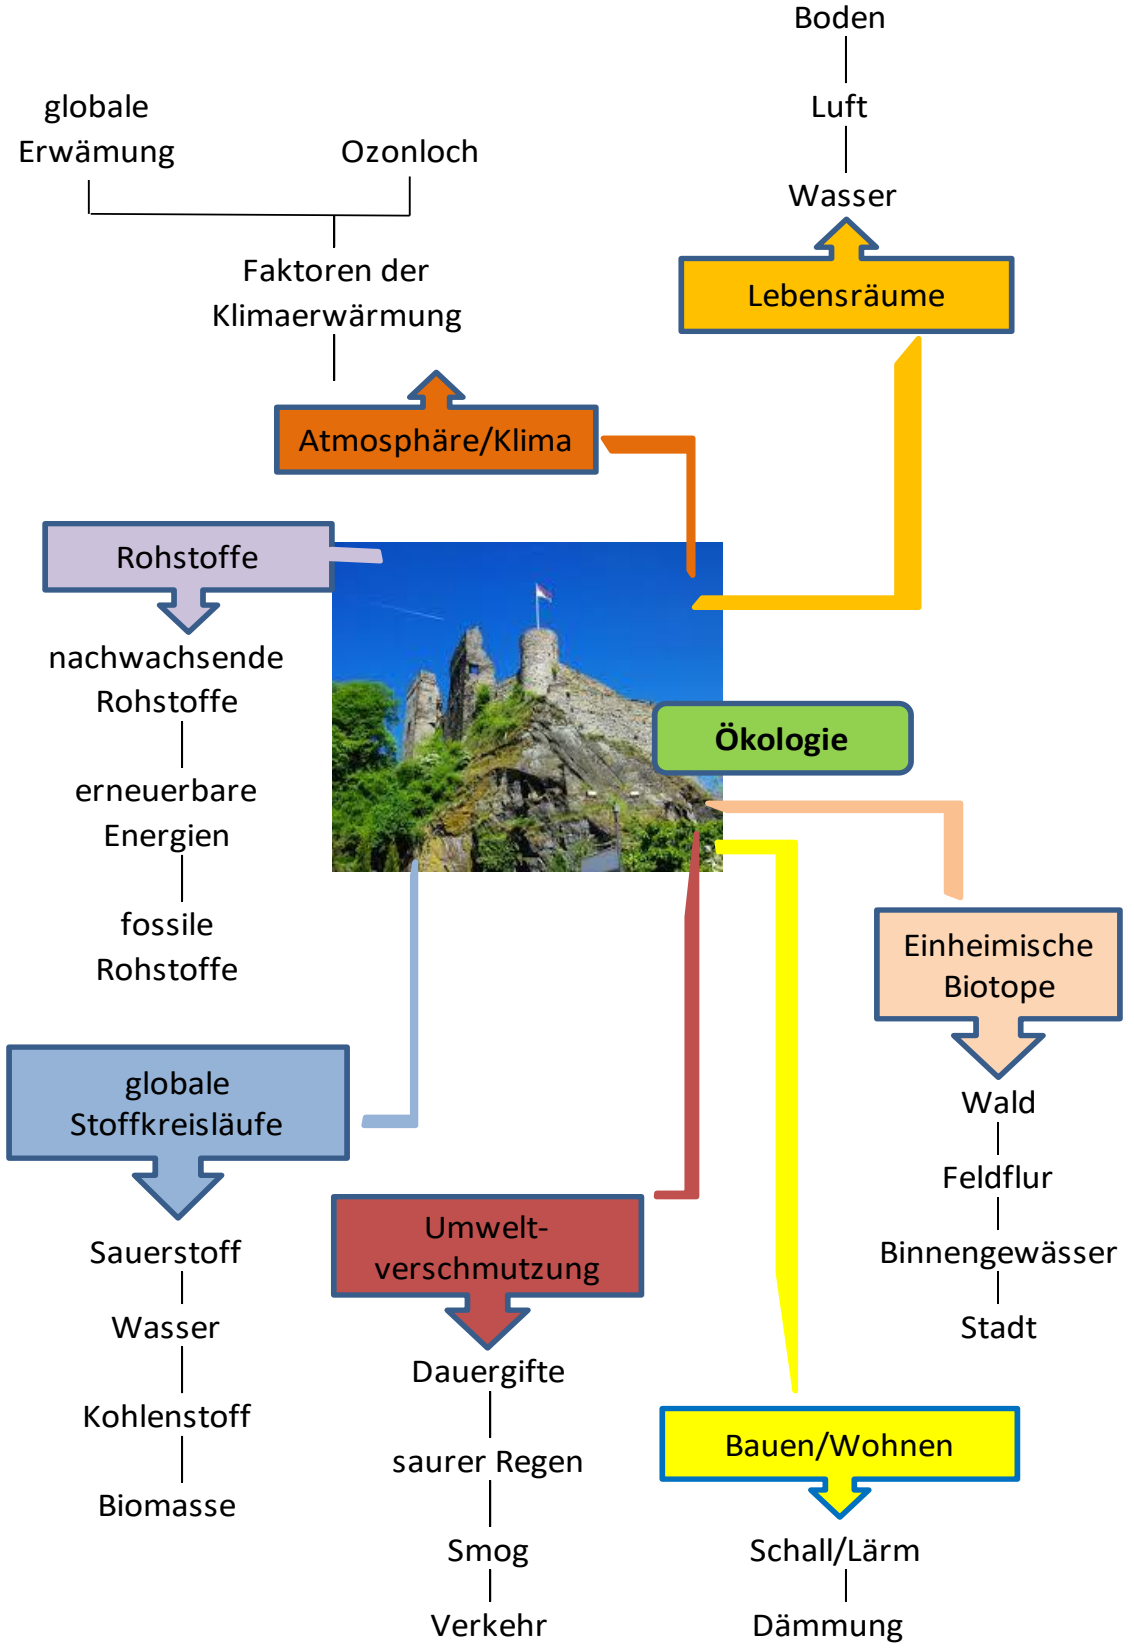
Boden

Luft

Wasser

globale Erwämung

Ozonloch

Faktoren der Klimaerwärmung

Lebensräume

Atmosphäre/Klima

Rohstoffe

nachwachsende Rohstoffe

erneuerbare Energien

fossile Rohstoffe

Ökologie

Einheimische Biotope

Wald

Feldflur

Binnengewässer

Stadt

globale Stoffkreisläufe

Sauerstoff

Wasser

Kohlenstoff

Biomasse

Umweltverschmutzung

Dauergifte

saurer Regen

Smog

Verkehr

Bauen/Wohnen

Schall/Lärm

Dämmung